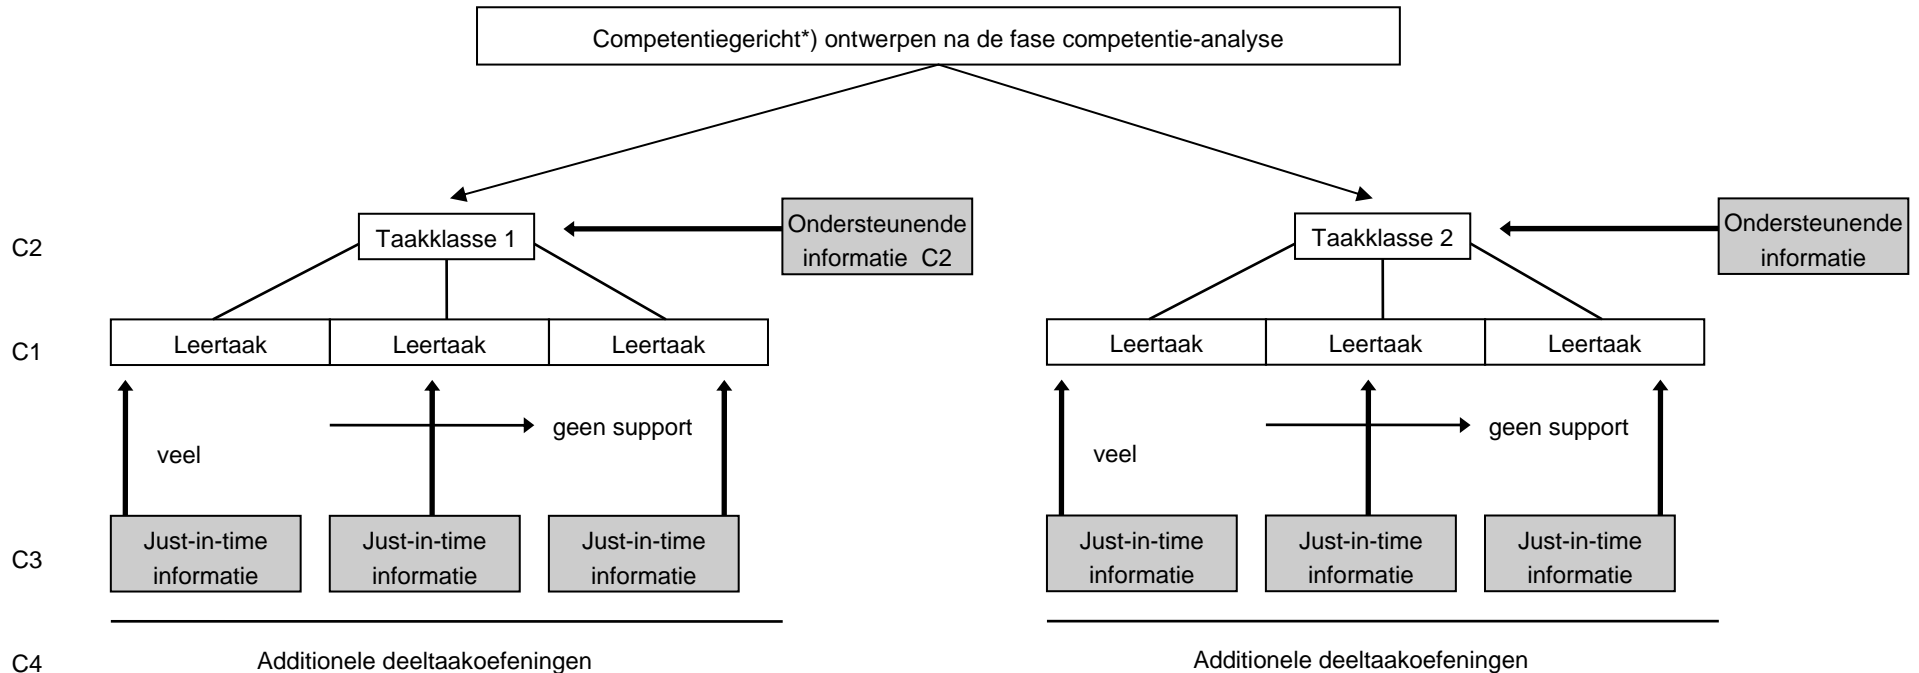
Competentiegericht*) ontwerpen na de fase competentie-analyse

C2

Taakklasse 1

Ondersteunende informatie C2

Taakklasse 2

Ondersteunende informatie

C1

| Leertaak | Leertaak | Leertaak |
|---|---|---|

| Leertaak | Leertaak | Leertaak |
|---|---|---|

veel

geen support

veel

geen support

C3

Just-in-time informatie

Just-in-time informatie

Just-in-time informatie

Just-in-time informatie

Just-in-time informatie

Just-in-time informatie

C4

Additionele deeltaakoefeningen

Additionele deeltaakoefeningen